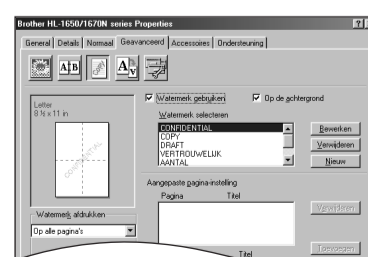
Brother HL-1650/1670N series Properties

General | Details | Normaal | Geavanceerd | Accessoires | Ondersteuning

Letter
8 ½ x 11 in

CONFIDENTIAL

Watermerk gebruiken

Op de achtergrond

Watermerk selecteren

CONFIDENTIAL
COPY
DRAFT
VERTROUWELIJK
AANTAL

Bewerken

Verwijderen

Nieuw

Aangepaste pagina-instelling

Pagina

Titel

Verwijderen

Watermerk afdrukken

Op alle pagina's

Titel

Toevoegen